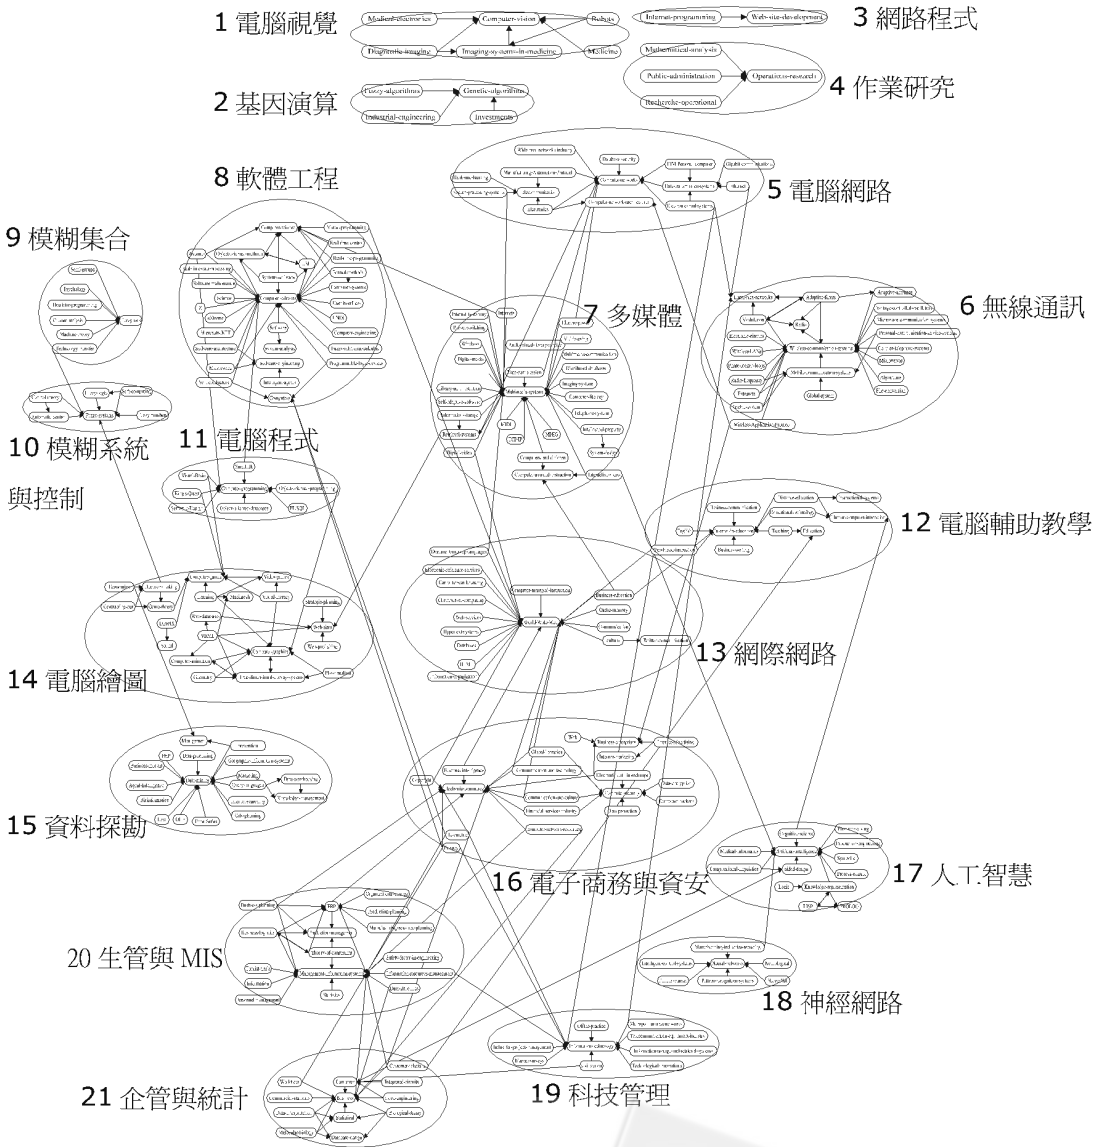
1 電腦視覺
Medical-electronics
Computer-vision
Robots
Diagnostic-imaging
Imaging-systems-in-medicine
Medicine

3 網路程式
Internet-programming
Web-site-development

2 基因演算
Fuzzy-algorithms
Genetic-algorithms
Industrial-engineering
Investments

Mathematical-analysis
Public-administration
Operations-research
Recherche-operational
4 作業研究

8 軟體工程
5 電腦網路
9 模糊集合
7 多媒體
6 無線通訊
10 模糊系統
與控制
11 電腦程式
12 電腦輔助教學
13 網際網路
14 電腦繪圖
15 資料探勘
16 電子商務與資安
17 人工智慧
20 生管與 MIS
18 神經網路
21 企管與統計
19 科技管理